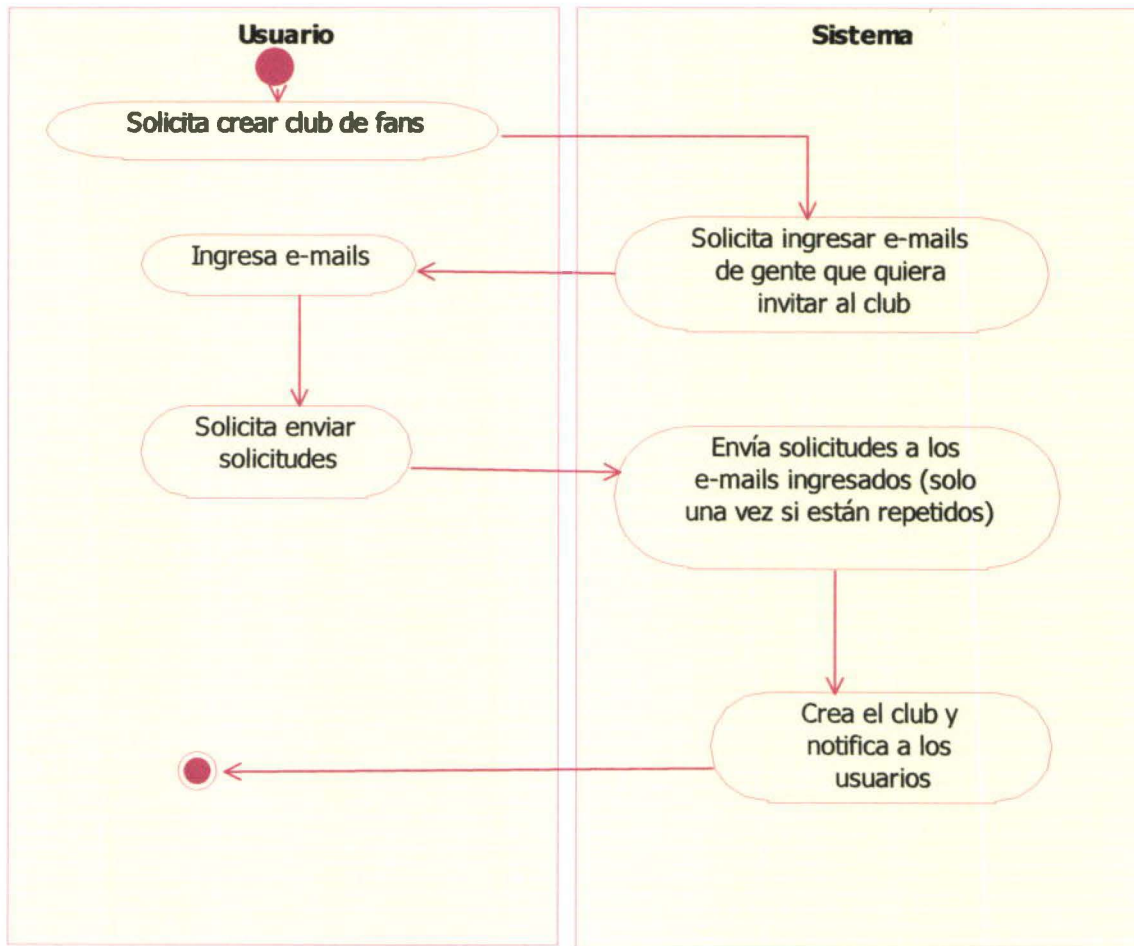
Usuario

Sistema

Solicita crear club de fans

Solicita ingresar e-mails de gente que quiera invitar al club

Ingresa e-mails

Solicita enviar solicitudes

Envía solicitudes a los e-mails ingresados (solo una vez si están repetidos)

Crea el club y notifica a los usuarios